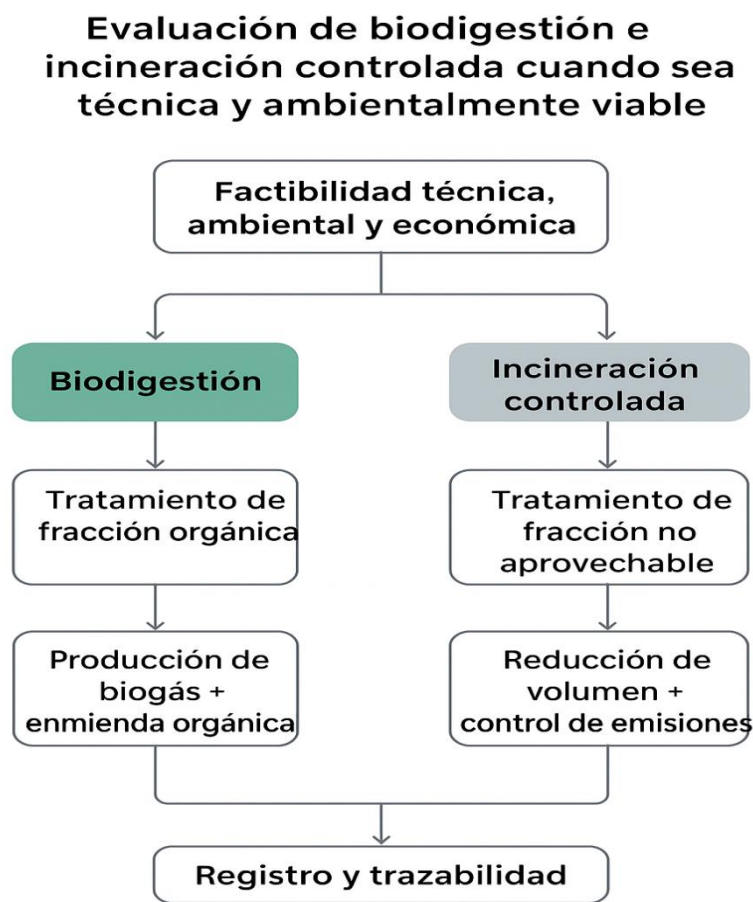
Evaluación de biodigestión e incineración controlada cuando sea técnica y ambientalmente viable

Factibilidad técnica, ambiental y económica

Biodigestión

Incineración controlada

Tratamiento de fracción orgánica

Tratamiento de fracción no aprovechable

Producción de biogás + enmienda orgánica

Reducción de volumen + control de emisiones

Registro y trazabilidad